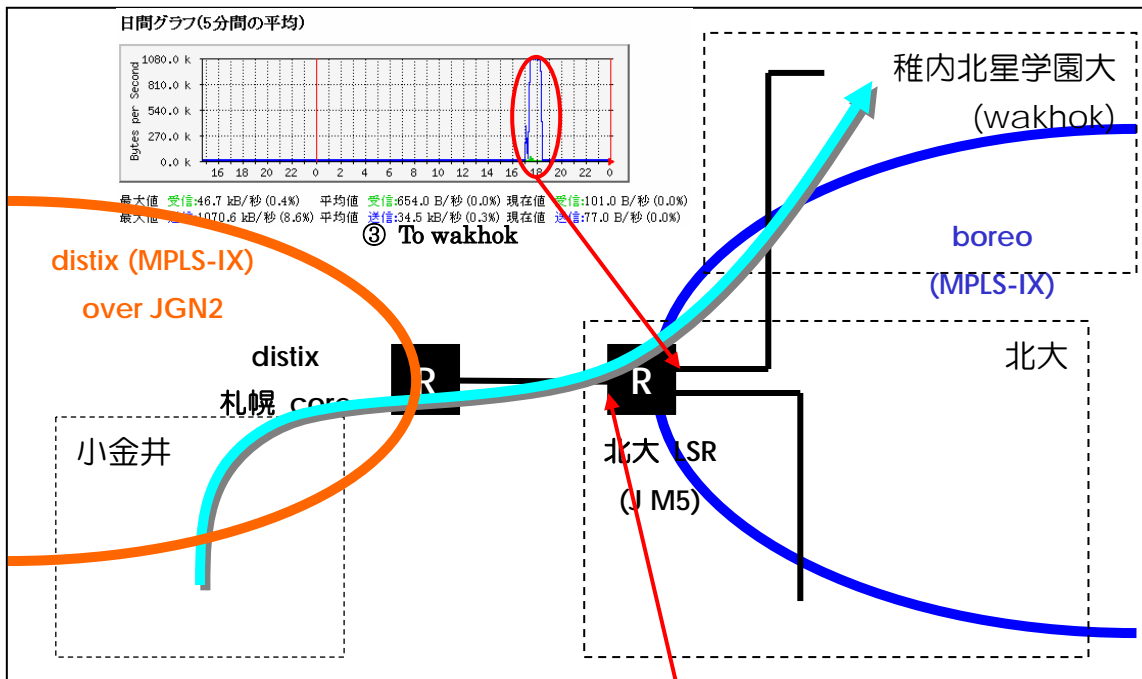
日間グラフ(5分間の平均)

1080.0 k
810.0 k
540.0 k
270.0 k
0.0 k
Bytes per Second
16 18 20 22 0 2 4 6 8 10 12 14 16 18 20 22 0

最大値 受信:46.7 kB/秒 (0.4%) 平均値 受信:654.0 B/秒 (0.0%) 現在値 受信:101.0 B/秒 (0.0%)
最大値 送信:1070.6 kB/秒 (8.6%) 平均値 送信:34.5 kB/秒 (0.3%) 現在値 送信:77.0 B/秒 (0.0%)

③ To wakhok

稚内北星学園大
(wakhok)

boreo
(MPLS-IX)

distix (MPLS-IX)
over JGN2

distix
札幌 core

R

R

北大

小金井

北大 LSR
(J M5)